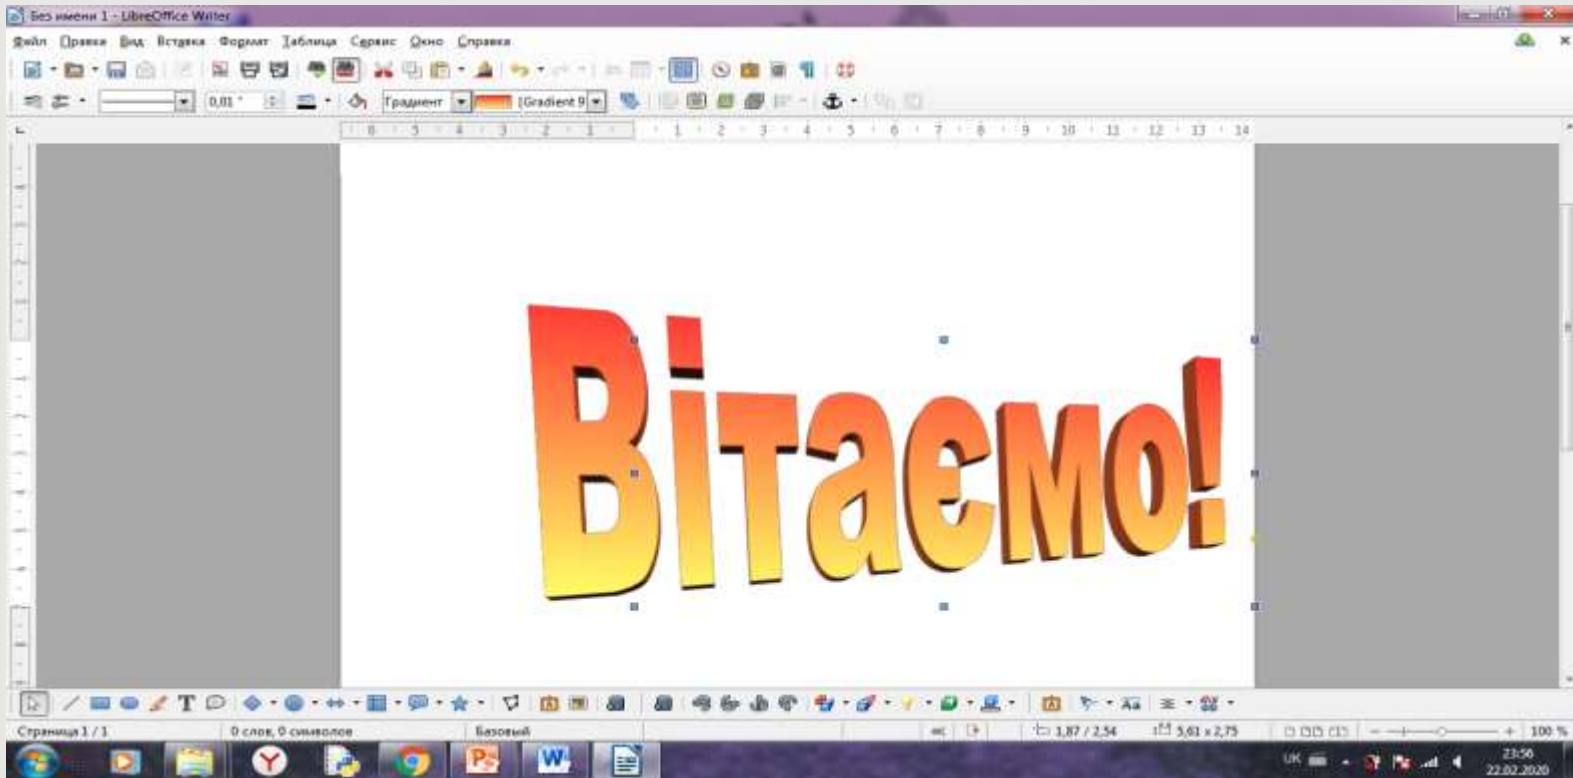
Без имени 1 - LibreOffice Writer

Файл Правка Вид Вставка Формат Таблица Сервис Окно Справка

0,01 " Градиент Gradient 9

8 5 4 3 2 1 1 2 3 4 5 6 7 8 9 10 11 12 13 14

Вітаємо!

Страница 1 / 1 0 слов, 0 символов Базовый 1,87 / 2,54 5,61 x 2,75 100 %

UK 23:56 22.02.2020